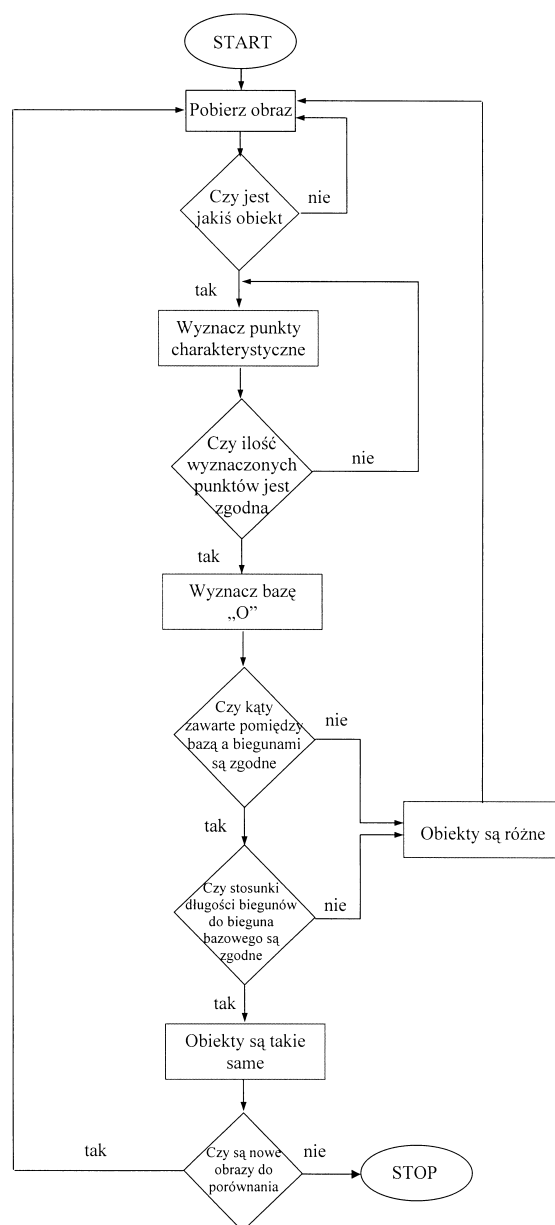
START

Pobierz obraz

Czy jest jakiś obiekt

nie

tak

Wyznacz punkty charakterystyczne

Czy ilość wyznaczonych punktów jest zgodna

nie

tak

Wyznacz bazę „O”

Czy kąty zawarte pomiędzy bazą a biegunami są zgodne

nie

Obiekty są różne

tak

Czy stosunki długości biegunów do bieguna bazowego są zgodne

nie

tak

Obiekty są takie same

tak

Czy są nowe obrazy do porównania

nie

STOP